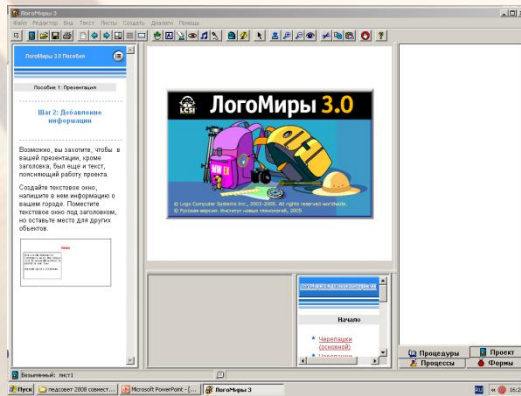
ЛогоМиры 3

Файл Редактор Вид Текст Листы Создать Додаток Помощь

ЛогоМиры 3.0 Пособие

Пособие 1: Презентация

Шаг 2: Добавление информации

Возможно, вы захотите, чтобы в вашей презентации, кроме заголовка, был еще и текст, поясняющий работу проекта.

Создайте текстовое окно, напишите в нем информацию о вашем городе. Поместите текстовое окно под заголовком, но оставьте место для других объектов.

ЛогоМиры 3.0

LCSI

© Logo Computer Systems Inc., 2003-2005. All rights reserved worldwide.
© Русская версия. Институт новых технологий, 2005

Начало

Черепашки (основной)

Черепашки

Процедуры

Проект

Процессы

Формы

Безымянный : лист1

Пуск

педсовет 2008 совмест...

Microsoft PowerPoint - [...

ЛогоМиры 3

16:2